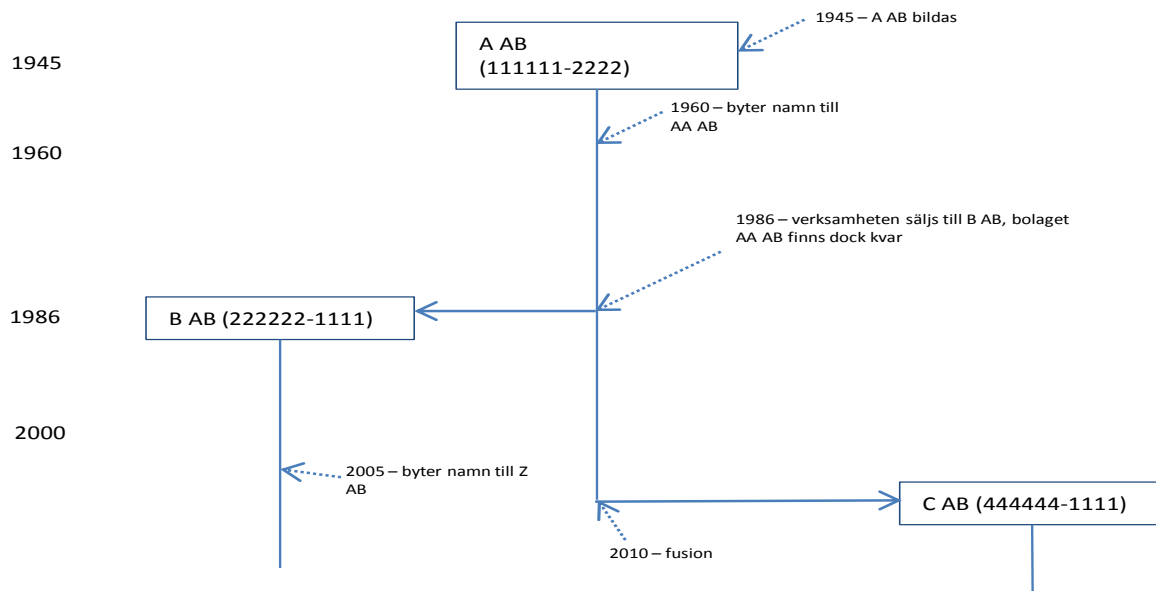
1945

A AB
(111111-2222)

1945 – A AB bildas

1960 – byter namn till AA AB

1960

1986 – verksamheten säljs till B AB, bolaget AA AB finns dock kvar

1986

B AB (222222-1111)

2000

2005 – byter namn till Z AB

C AB (444444-1111)

2010 – fusion